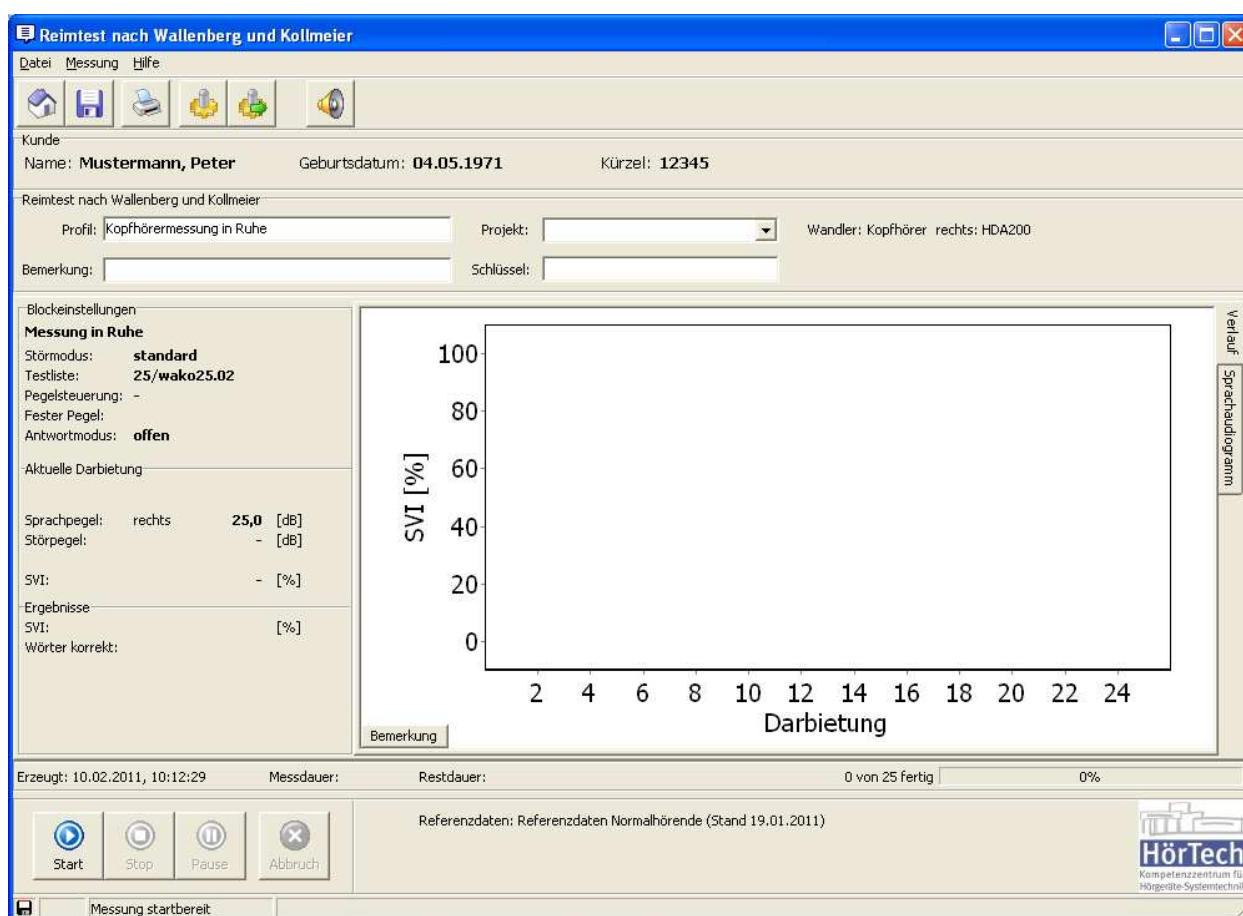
Reimtest nach Wallenberg und Kollmeier

Datei Messung Hilfe

Kunde
Name: Mustermann, Peter Geburtsdatum: 04.05.1971 Kürzel: 12345

Reimtest nach Wallenberg und Kollmeier
Profil: Kopfhörermessung in Ruhe
Projekt:
Wandler: Kopfhörer rechts: HDA200
Bemerkung:
Schlüssel:

Blockeinstellungen
Messung in Ruhe
Störmodus: standard
Testliste: 25/wako25.02
Pegelsteuerung: -
Fester Pegel:
Antwortmodus: offen

Aktuelle Darbietung
Sprachpegel: rechts 25,0 [dB]
Störpegel: - [dB]
SVI: - [%]

Ergebnisse
SVI: [%]
Wörter korrekt:

| 100 |
| 80 |
| 60 |
| 40 |
| 20 |
| 0 |

SVI [%]

2 4 6 8 10 12 14 16 18 20 22 24
Darbietung

Bemerkung

Verlauf
Sprachaudiogramm

Erzeugt: 10.02.2011, 10:12:29 Messdauer: Restdauer: 0 von 25 fertig 0%

Start Stop Pause Abbruch

Referenzdaten: Referenzdaten Normalhörende (Stand 19.01.2011)

HörTech
Kompetenzzentrum für Hörgeräte-Systemtechnik

Messung startbereit